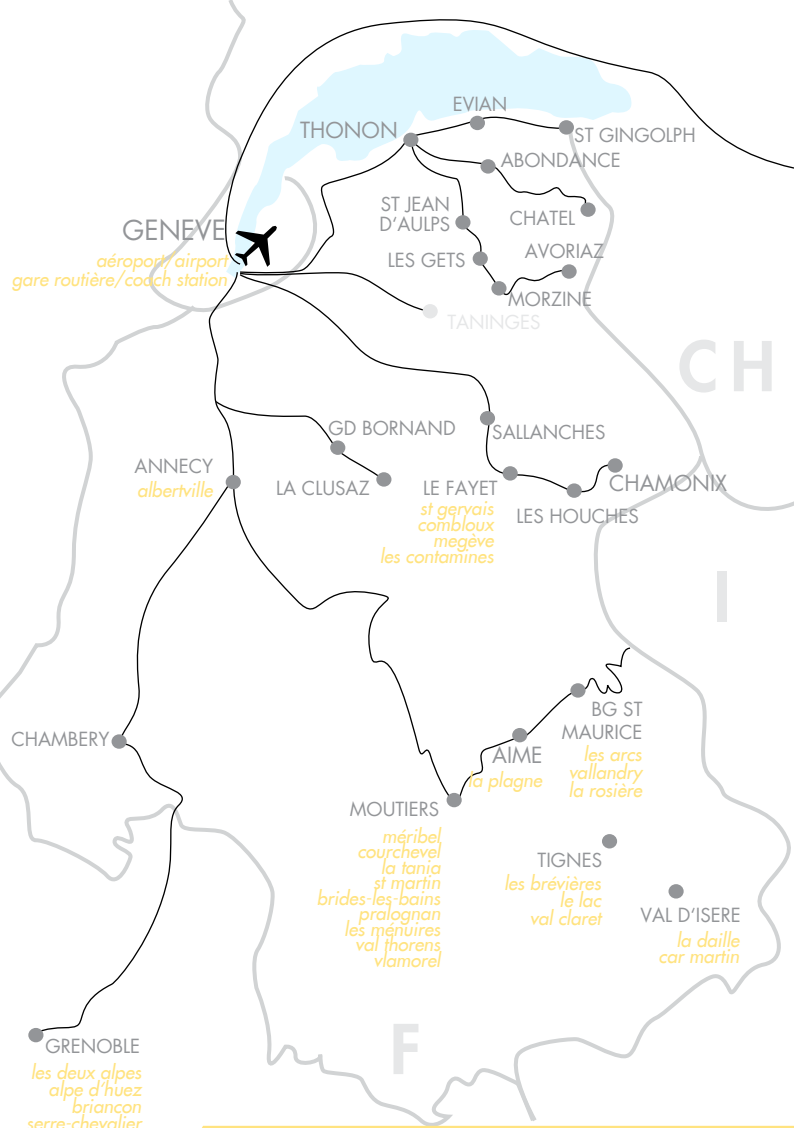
EVIAN
THONON
ST GINGOLPH
ABONDANCE
ST JEAN D'AULPS
CHATEL
GENEVE
aéroport/airport
gare routière/coach station
AVORIAZ
LES GETS
MORZINE
TANINGES
CH
SALLANCHES
GD BORNAND
ANNECY
albertville
LA CLUSAZ
LE FAYET
st gervais
combloux
megève
les contamines
CHAMONIX
LES HOUCHES
I
BG ST MAURICE
les arcs
vallandry
la rosière
CHAMBERY
AIME
la plagne
MOUTIERS
méribel
courchevel
la tania
st martin
brides-les-bains
pralognan
les menuires
val thorens
vlamorel
TIGNES
les brévières
le lac
val claret
VAL D'ISERE
la daille
car martin
F
GRENOBLE
les deux alpes
alpe d'huez
briancon
serre-chevalier